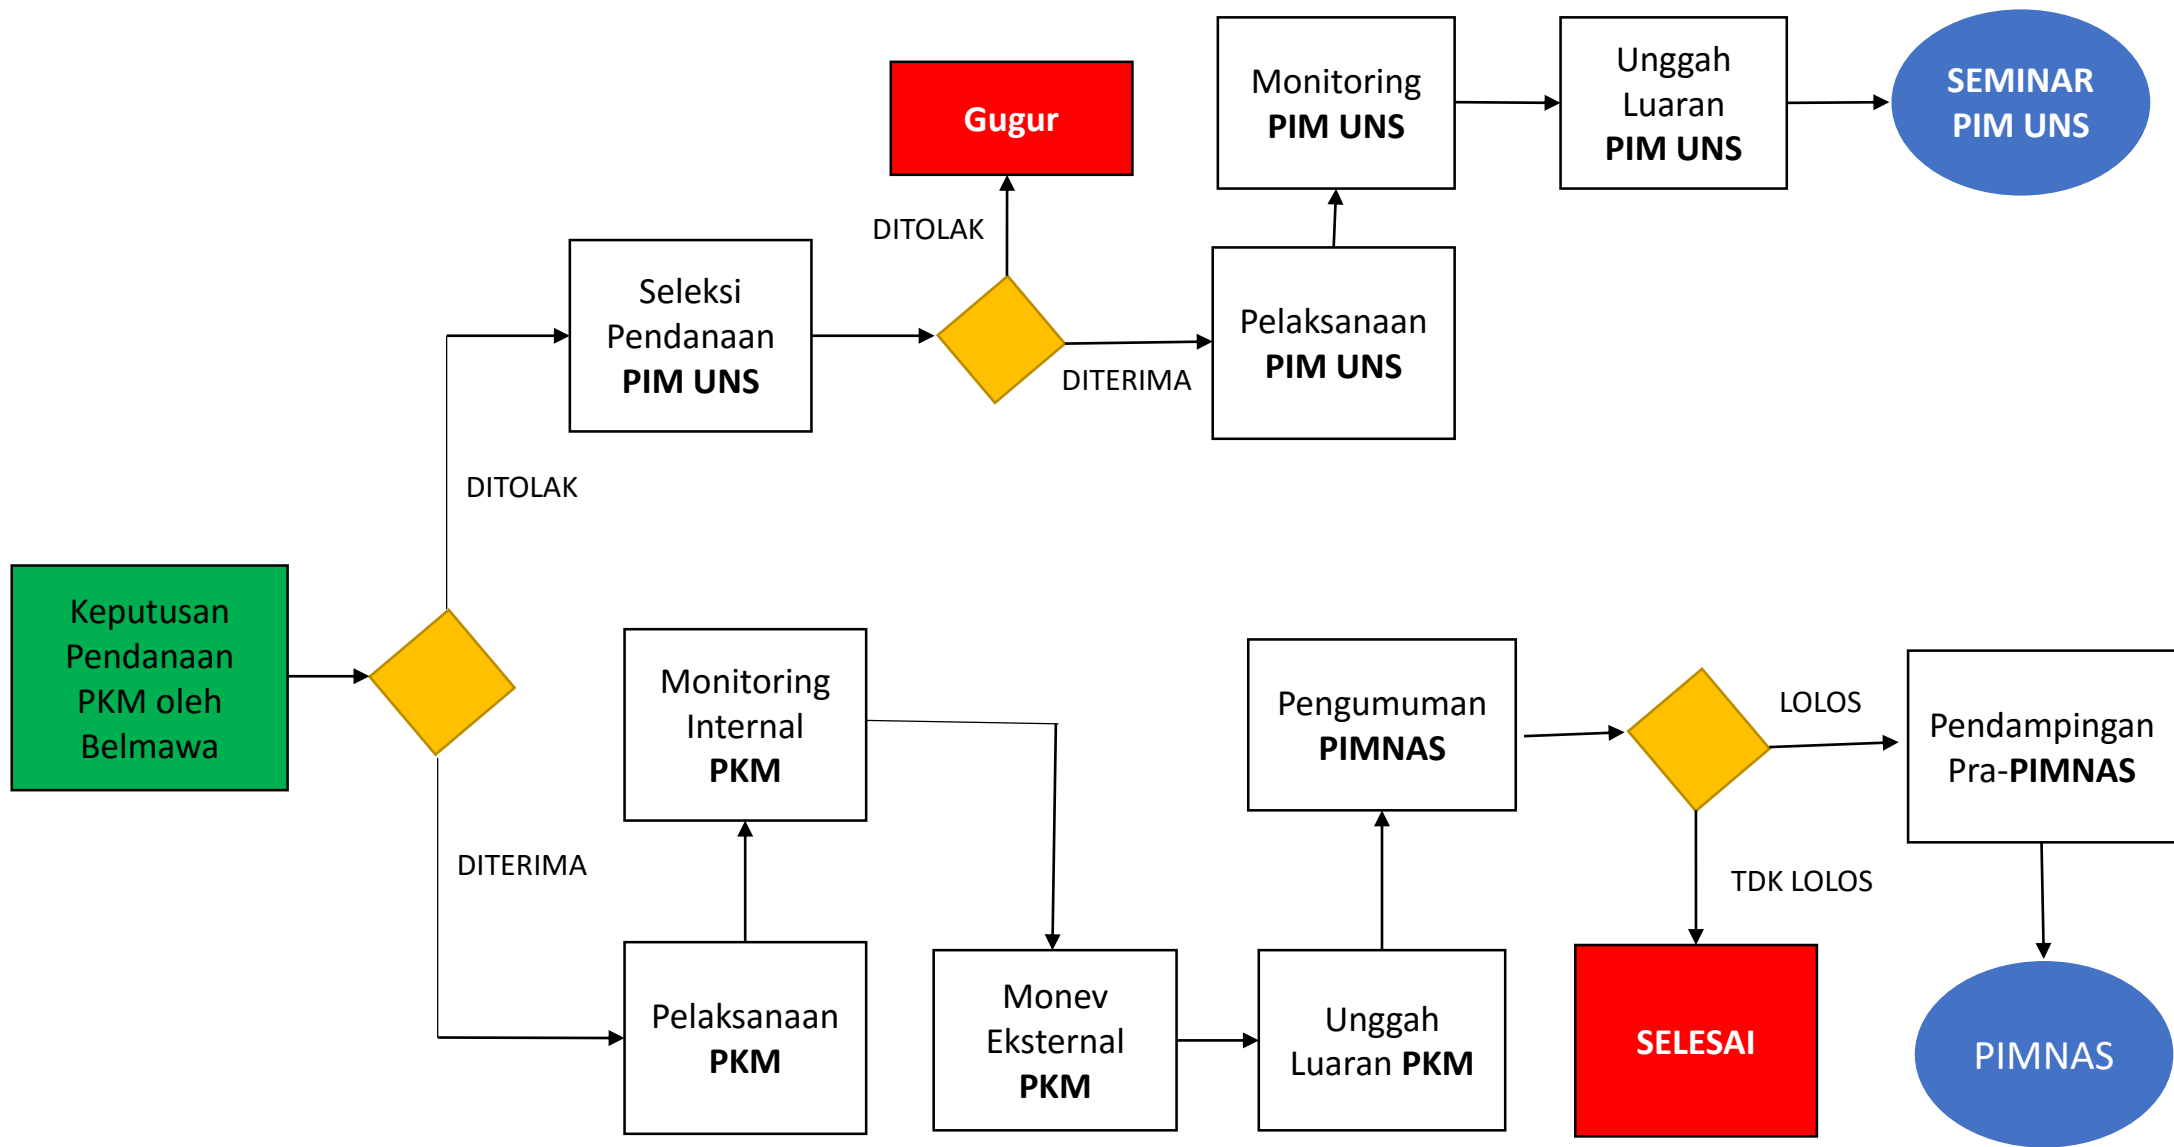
Gugur

Monitoring **PIM UNS**

Unggah Luaran **PIM UNS**

SEMINAR PIM UNS

DITOLAK

Seleksi Pendanaan **PIM UNS**

DITERIMA

Pelaksanaan **PIM UNS**

DITOLAK

Keputusan Pendanaan PKM oleh Belmawa

Monitoring Internal **PKM**

Pengumuman **PIMNAS**

LOLOS

Pendampingan Pra-**PIMNAS**

DITERIMA

TDK LOLOS

Pelaksanaan **PKM**

Monev Eksternal **PKM**

Unggah Luaran **PKM**

SELESAI

PIMNAS